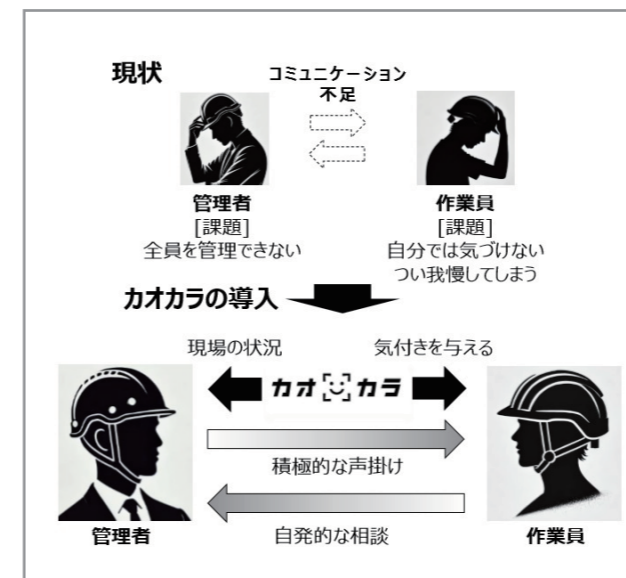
現状

コミュニケーション
不足

管理者
[課題]
全員を管理できない

作業員
[課題]
自分では気づけない
つい我慢してしまう

カオカラの導入

現場の状況

気付きを与える

カオ[:)]カラ

積極的な声掛け

自発的な相談

管理者

作業員